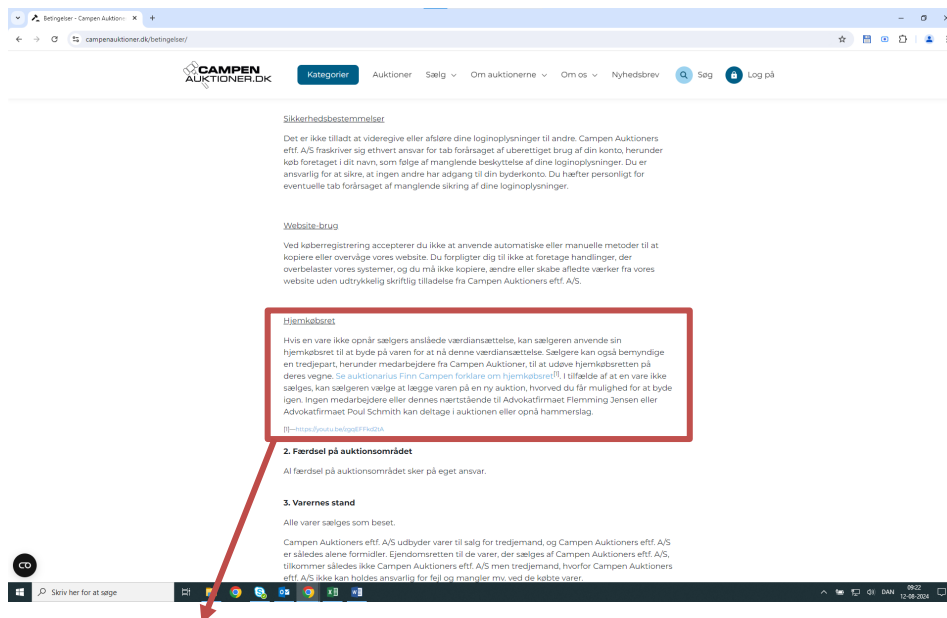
Betingelser - Campen Auktioner ×  +

campenauktioner.dk/betingelser/

CAMPEN AUKTIONER.DK

Kategorier  Auktioner  Sælg  Om auktionerne  Om os  Nyhedsbrev  Søg  Log på

Sikkerhedsbestemmelser

Det er ikke tilladt at videregive eller afsløre dine loginoplysninger til andre. Campen Auktioners eftf. A/S fraskriver sig ethvert ansvar for tab forårsaget af uberettiget brug af din konto, herunder køb foretaget i dit navn, som følge af manglende beskyttelse af dine loginoplysninger. Du er ansvarlig for at sikre, at ingen andre har adgang til din byderkonto. Du hæfter personligt for eventuelle tab forårsaget af manglende sikring af dine loginoplysninger.

Website-brug

Ved køberregistrering accepterer du ikke at anvende automatiske eller manuelle metoder til at kopiere eller overvåge vores website. Du forpligter dig til ikke at foretage handlinger, der overbelaster vores systemer, og du må ikke kopiere, ændre eller skabe afledte værker fra vores website uden udtrykkelig skriftlig tilladelse fra Campen Auktioners eftf. A/S.

Hjemkøbsret

Hvis en vare ikke opnår sælgers anslåede værdiansættelse, kan sælgeren anvende sin hjemkøbsret til at byde på varen for at nå denne værdiansættelse. Sælgere kan også bemyndige en tredjepart, herunder medarbejdere fra Campen Auktioner, til at udøve hjemkøbsretten på deres vegne. Se auktionarius Finn Campen forklare om hjemkøbsret$^{[1]}$. I tilfælde af at en vare ikke sælges, kan sælgeren vælge at lægge varen på en ny auktion, hvorved du får mulighed for at byde igen. Ingen medarbejdere eller dennes nærtstående til Advokatfirmaet Flemming Jensen eller Advokatfirmaet Poul Schmith kan deltage i auktionen eller opnå hammerslag.

[1]—https://youtu.be/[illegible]

2. Færdsel på auktionsområdet

Al færdsel på auktionsområdet sker på eget ansvar.

3. Varernes stand

Alle varer sælges som beset.

Campen Auktioners eftf. A/S udbyder varer til salg for tredjemand, og Campen Auktioners eftf. A/S er således alene formidler. Ejendomsretten til de varer, der sælges af Campen Auktioners eftf. A/S, tilkommer således ikke Campen Auktioners eftf. A/S men tredjemand, hvorfor Campen Auktioners eftf. A/S ikke kan holdes ansvarlig for fejl og mangler mv. ved de købte varer.

Skriv her for at søge

DAN 09:22 12-08-2024